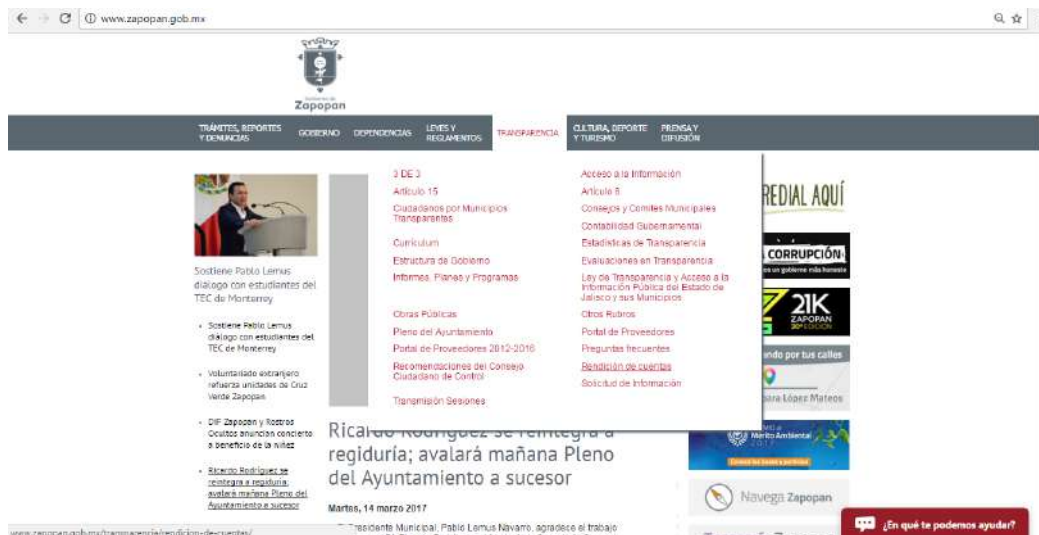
www.zapopan.gob.mx

Zapopan

TRÁMITES, REPORTES Y DENUNCIAS GOBIERNO DEPENDENCIAS LEYES Y REGLAMENTOS TRANSPARENCIA CULTURA, DEPORTE Y TURISMO PRENSA Y DIFUSIÓN

3 DE 3
Artículo 15
Ciudadanos por Municipios Transparentes
Currículum
Estructura de Gobierno
Informes, Planes y Programas
Obras Públicas
Pleno del Ayuntamiento
Portal de Proveedores 2012-2015
Recomendaciones del Consejo Ciudadano de Control
Transmisión Sesiones

Acceso a la Información
Artículo 8
Consejos y Comités Municipales
Contabilidad Gubernamental
Estadísticas de Transparencia
Evaluaciones en Transparencia
Ley de Transparencia y Acceso a la Información Pública del Estado de Jalisco y sus Municipios
Otros Rubros
Portal de Proveedores
Preguntas frecuentes
Rendición de cuentas
Solicitud de Información

Sostiene Pablo Lemus diálogo con estudiantes del TEC de Monterrey

- Sostiene Pablo Lemus diálogo con estudiantes del TEC de Monterrey
- Voluntariado extranjero refuerza unidades de Cruz Verde Zapopan
- DIF Zapopan y Rostros Ocultos anuncian concierto a beneficio de la niñez
- Ricardo Rodríguez se reintegra a regiduría; avalará mañana Pleno del Ayuntamiento a sucesor

REDIAL AQUÍ
CORRUPCIÓN
es un gobierno más honesto
21K ZAPOPAN
ando por tus calles
ara López Mateos
Mérito Ambiental
Navega Zapopan

Ricardo Rodríguez se reintegra a regiduría; avalará mañana Pleno del Ayuntamiento a sucesor

Martes, 14 marzo 2017

El Presidente Municipal, Pablo Lemus Navarro, agradece el trabajo

www.zapopan.gob.mx/transparencia/rendicion-de-cuentas/

¿En qué te podemos ayudar?